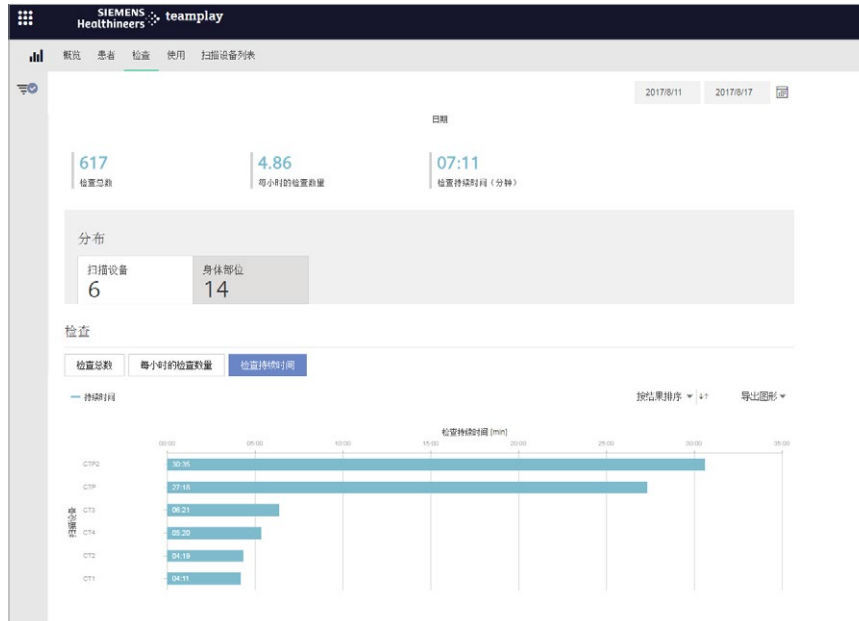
SIEMENS Healthineers teamplay

概览 患者 检查 使用 扫描设备列表

2017/8/11 2017/8/17

日期

617
检查总数

4.86
每小时的检查数量

07:11
检查持续时间（分钟）

分布

扫描设备
6

身体部位
14

检查

检查总数 每小时的检查数量 检查持续时间

— 持续时间

按结果排序 ▾ ↓↑ 导出图形 ▾

检查持续时间 [min]

00:00 05:00 10:00 15:00 20:00 25:00 30:00 35:00

扫描设备

CTP2 30:35
CTP 27:18
CT3 06:21
CT4 05:20
CT2 04:19
CT1 04:11